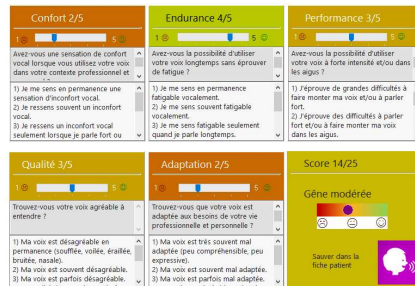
Confort 2/5

1 5

Avez-vous une sensation de confort vocal lorsque vous utilisez votre voix dans votre contexte professionnel et

1) Je me sens en permanence une sensation d'inconfort vocal.
2) Je ressens souvent un inconfort vocal.
3) Je ressens un inconfort vocal seulement lorsque je parle fort ou

Endurance 4/5

1 5

Avez-vous la possibilité d'utiliser votre voix longtemps sans éprouver de fatigue ?

1) Je me sens en permanence fatigable vocalement.
2) Je me sens souvent fatigable vocalement.
3) Je me sens fatigable seulement quand je parle longtemps.

Performance 3/5

1 5

Avez-vous la possibilité d'utiliser votre voix à forte intensité et/ou dans les aigus ?

1) J'éprouve de grandes difficultés à faire monter ma voix et/ou à parler fort.
2) J'éprouve des difficultés à parler fort et/ou à faire monter ma voix dans les aigus.

Qualité 3/5

1 5

Trouvez-vous votre voix agréable à entendre ?

1) Ma voix est désagréable en permanence (soufflée, voilée, éraillée, bruitée, nasale).
2) Ma voix est souvent désagréable.
3) Ma voix est parfois désagréable.

Adaptation 2/5

1 5

Trouvez-vous que votre voix est adaptée aux besoins de votre vie professionnelle et personnelle ?

1) Ma voix est très souvent mal adaptée (peu compréhensible, peu expressive).
2) Ma voix est souvent mal adaptée.
3) Ma voix est parfois mal adaptée.

Score 14/25

Gêne modérée

Sauver dans la fiche patient